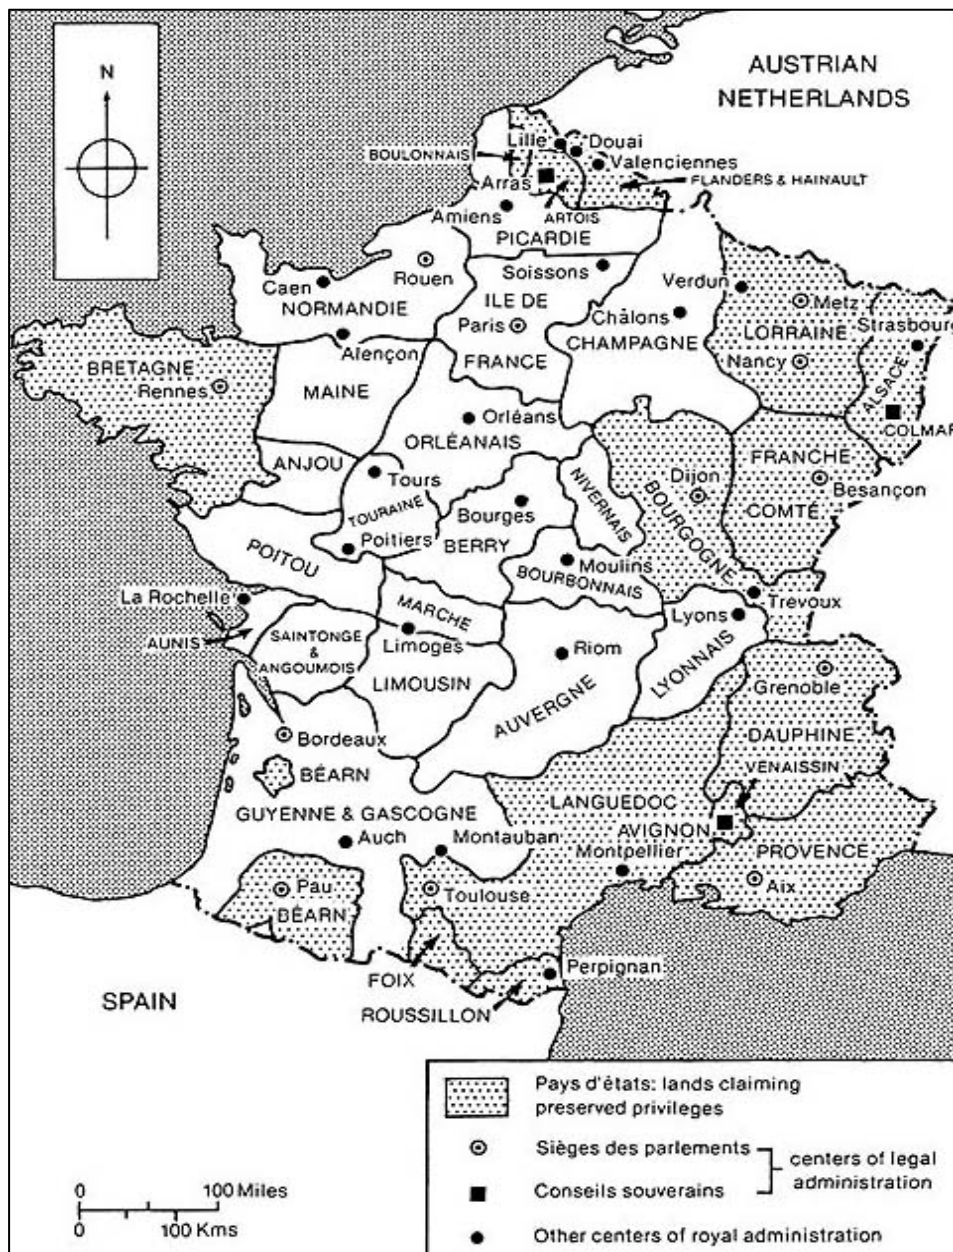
N

AUSTRIAN NETHERLANDS

BOULONNAIS
Lille
Douai
Valenciennes
Arras
FLANDERS & HAINAULT
ARTOIS
Amiens
PICARDIE
Caen
Rouen
Soissons
Verdun
Metz
NORMANDIE
ILE DE
Paris
FRANCE
Châlons
CHAMPAGNE
LORRAINE
Strasbourg
Nancy
ALSACE
COLMAR
BRETAGNE
Rennes
Alençon
MAINE
Orléans
ORLÉANAIS
ANJOU
Tours
TOURAINE
Dijon
FRANCHE
Besançon
COMTÉ
Bourges
NIVERNAIS
BOURGOGNE
POITOU
Poitiers
BERRY
Moulins
BOURBONNAIS
La Rochelle
AUNIS
MARCHE
Trevoux
Lyons
SAINTONGE & ANGOUMOIS
Limoges
LIMOUSIN
Riom
AUVERGNE
LYONNAIS
Grenoble
Bordeaux
DAUPHINE
BÉARN
VENAISSIN
GUYENNE & GASCOGNE
LANGUEDOC
AVIGNON
Auch
Montauban
Montpellier
PROVENCE
Pau
Toulouse
Aix
BÉARN
Perpignan
FOIX
ROUSSILLON
SPAIN

0 100 Miles
0 100 Kms

Pays d'états: lands claiming preserved privileges
Sièges des parlements
Conseils souverains
centers of legal administration
Other centers of royal administration